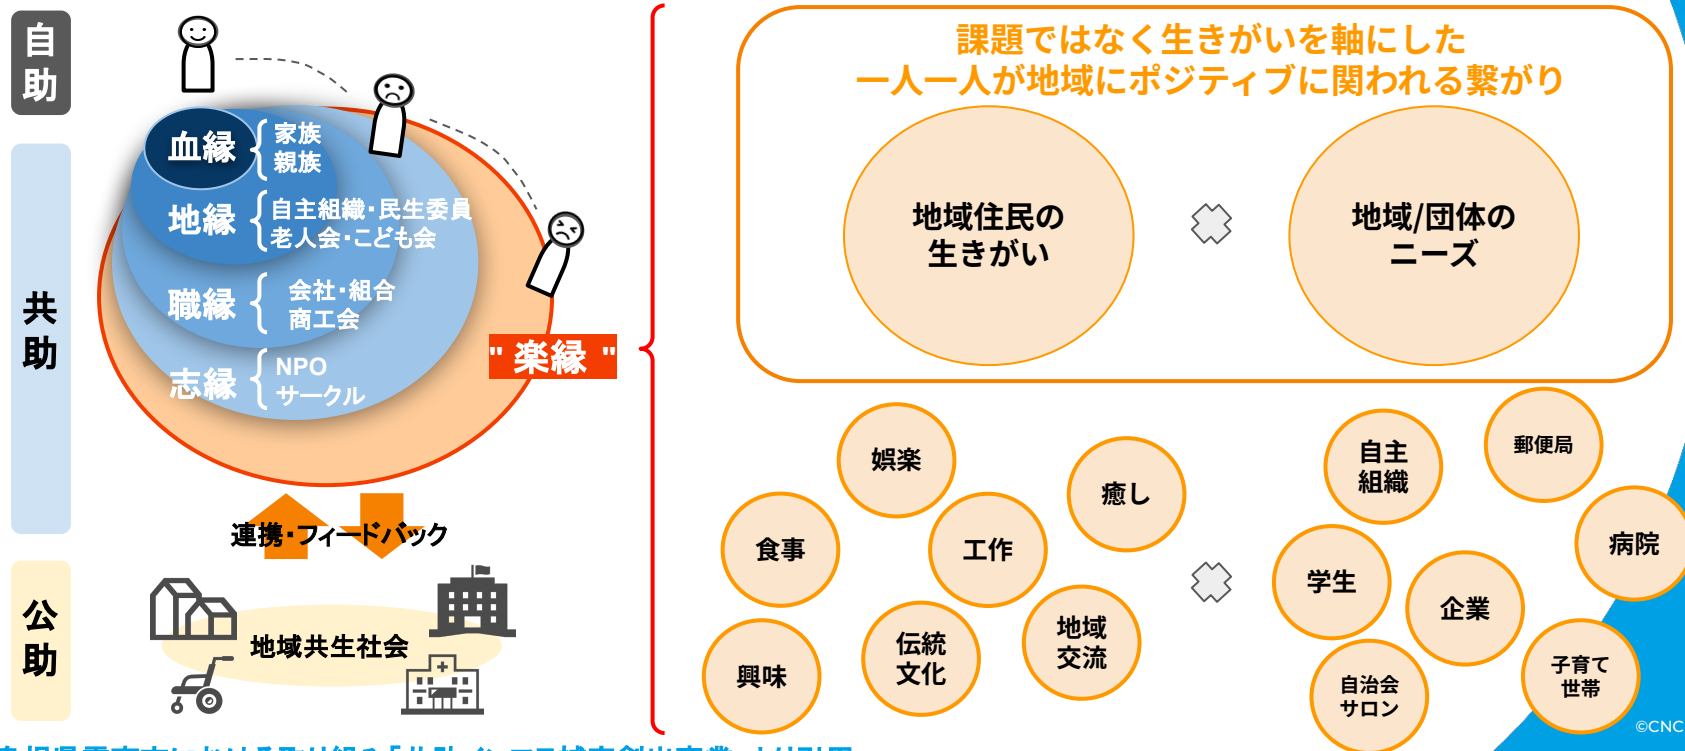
自助

共助

公助

血縁 家族 親族

地縁 自主組織・民生委員 老人会・こども会

職縁 会社・組合 商工会

志縁 NPO サークル

" 楽縁 "

連携・フィードバック

地域共生社会

課題ではなく生きがいを軸にした
一人一人が地域にポジティブに関われる繋がり

地域住民の生きがい

地域/団体のニーズ

娯楽

癒し

食事

工作

伝統文化

地域交流

興味

自主組織

郵便局

病院

学生

企業

子育て世帯

自治会サロン

©CNC

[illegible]